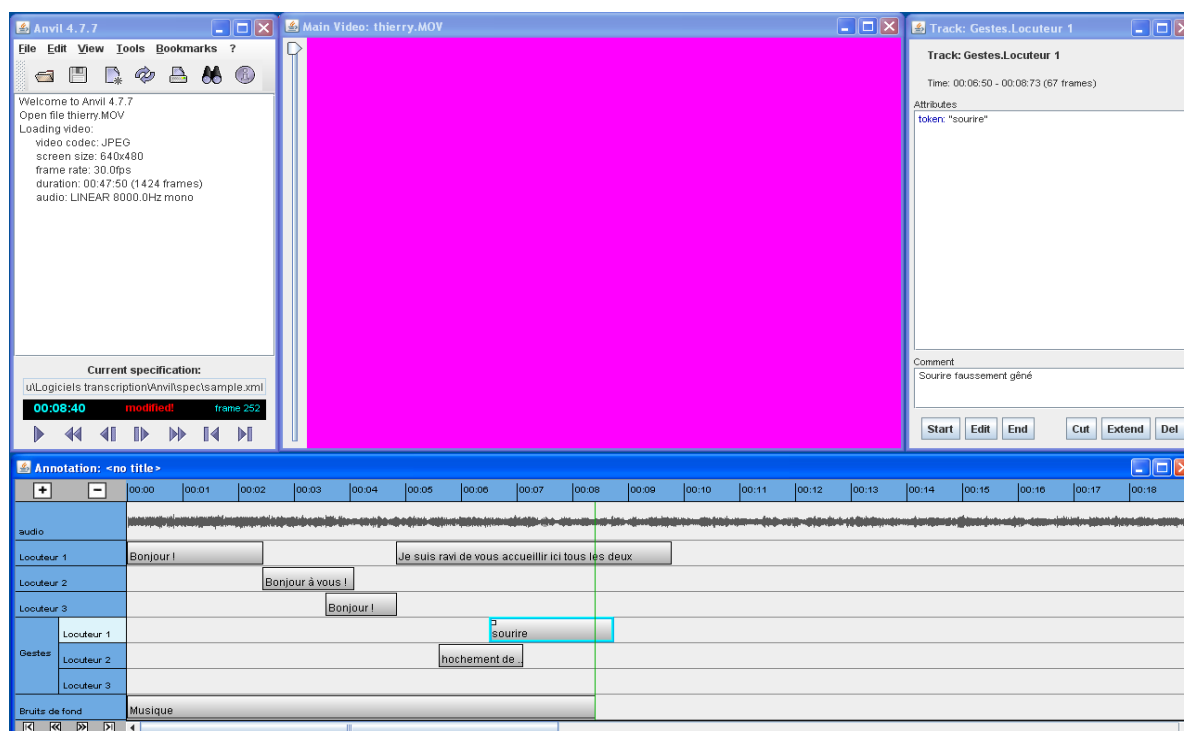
Anvil 4.7.7

File Edit View Tools Bookmarks ?

Welcome to Anvil 4.7.7
Open file thierry.MOV
Loading video:
video codec: JPEG
screen size: 640x480
frame rate: 30.0fps
duration: 00:47:50 (1424 frames)
audio: LINEAR 8000.0Hz mono

Current specification:
u\Logiciels transcription\Anvil\spec\sample.xml

00:08:40 modified! frame 252

Main Video: thierry.MOV

Track: Gestes.Locuteur 1

Track: Gestes.Locuteur 1

Time: 00:06:50 - 00:08:73 (67 frames)

Attributes
token: "sourire"

Comment
Sourire faussement gêné

Start Edit End Cut Extend Del

Annotation: <no title>

+ −

00:00 00:01 00:02 00:03 00:04 00:05 00:06 00:07 00:08 00:09 00:10 00:11 00:12 00:13 00:14 00:15 00:16 00:17 00:18

audio

Locuteur 1 Bonjour ! Je suis ravi de vous accueillir ici tous les deux

Locuteur 2 Bonjour à vous !

Locuteur 3 Bonjour !

Gestes Locuteur 1 sourire

Locuteur 2 hochement de ..

Locuteur 3

Bruits de fond Musique